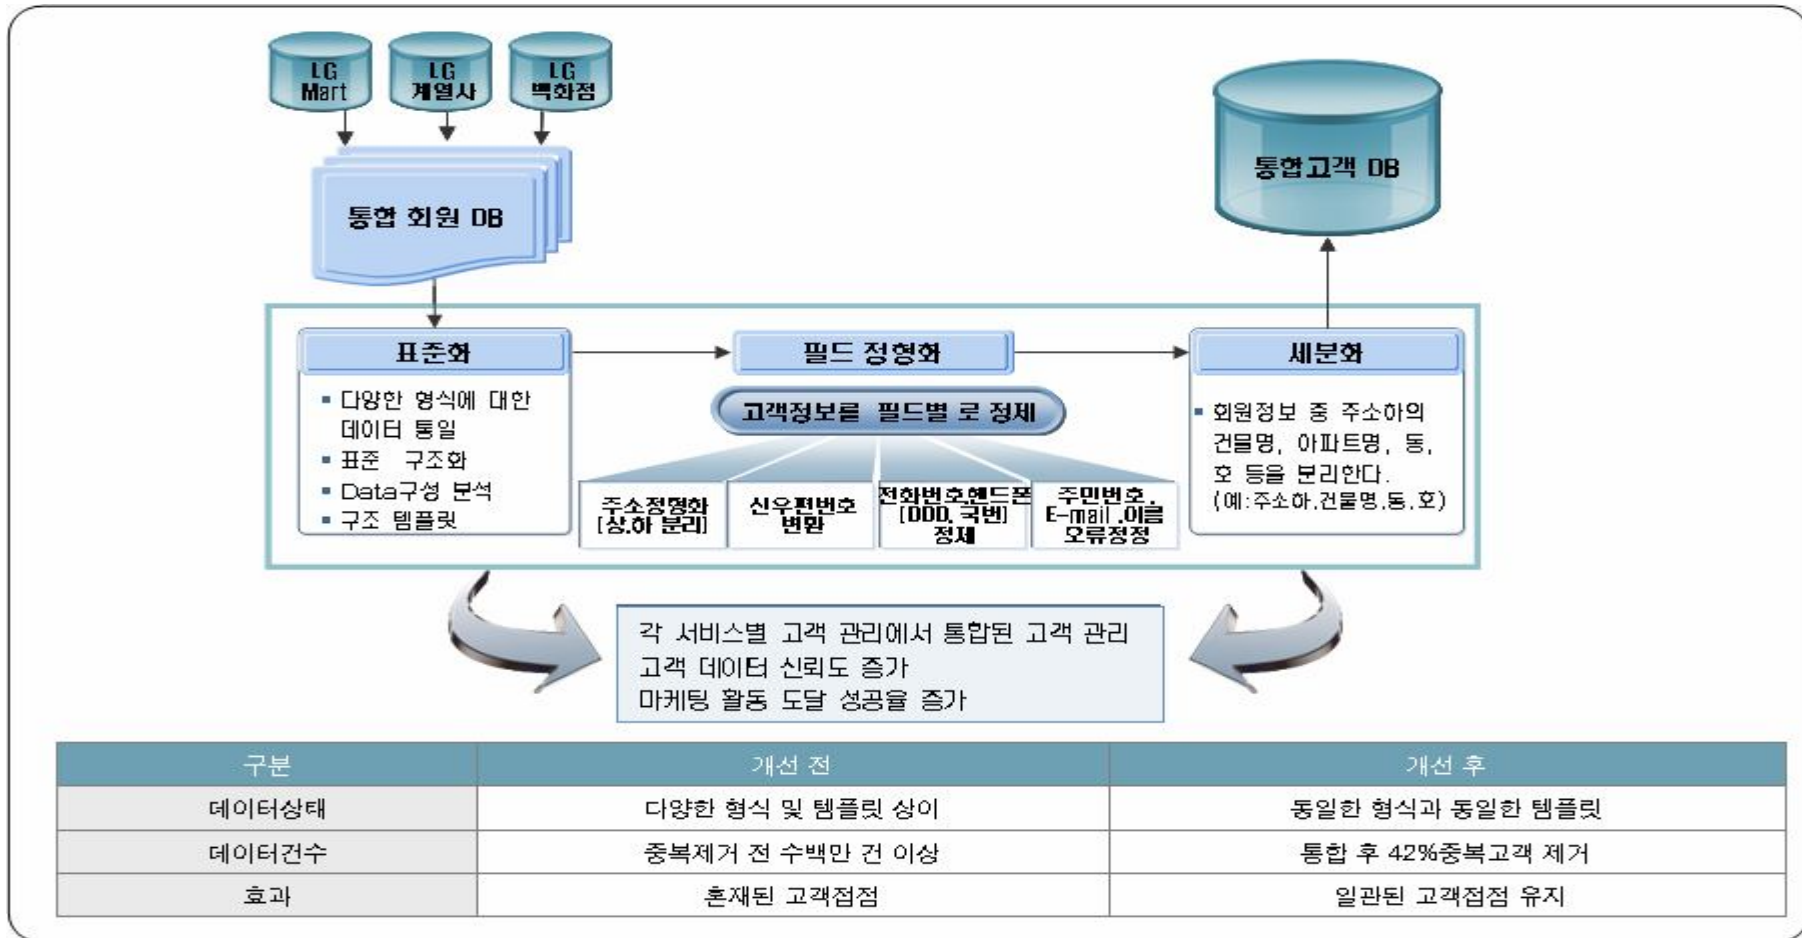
LG Mart

LG 계열사

LG 백화점

통합 회원 DB

통합고객 DB

표준화

▪ 다양한 형식에 대한 데이터 통일
▪ 표준 구조화
▪ Data구성 분석
▪ 구조 템플릿

필드 정형화

고객정보를 필드별 로 정제

주소정형화 [상,하 분리]

신우편번호 변환

전화번호핸드폰 [DDD, 국번] 정제

주민번호, E-mail ,이름 오류정정

세분화

▪ 회원정보 중 주소하의 건물명, 아파트명, 동, 호 등을 분리한다. (예:주소하,건물명,동,호)

각 서비스별 고객 관리에서 통합된 고객 관리
고객 데이터 신뢰도 증가
마케팅 활동 도달 성공율 증가

| 구분 | 개선 전 | 개선 후 |
|---|---|---|
| 데이터상태 | 다양한 형식 및 템플릿 상이 | 동일한 형식과 동일한 템플릿 |
| 데이터건수 | 중복제거 전 수백만 건 이상 | 통합 후 42%중복고객 제거 |
| 효과 | 혼재된 고객접점 | 일관된 고객접점 유지 |